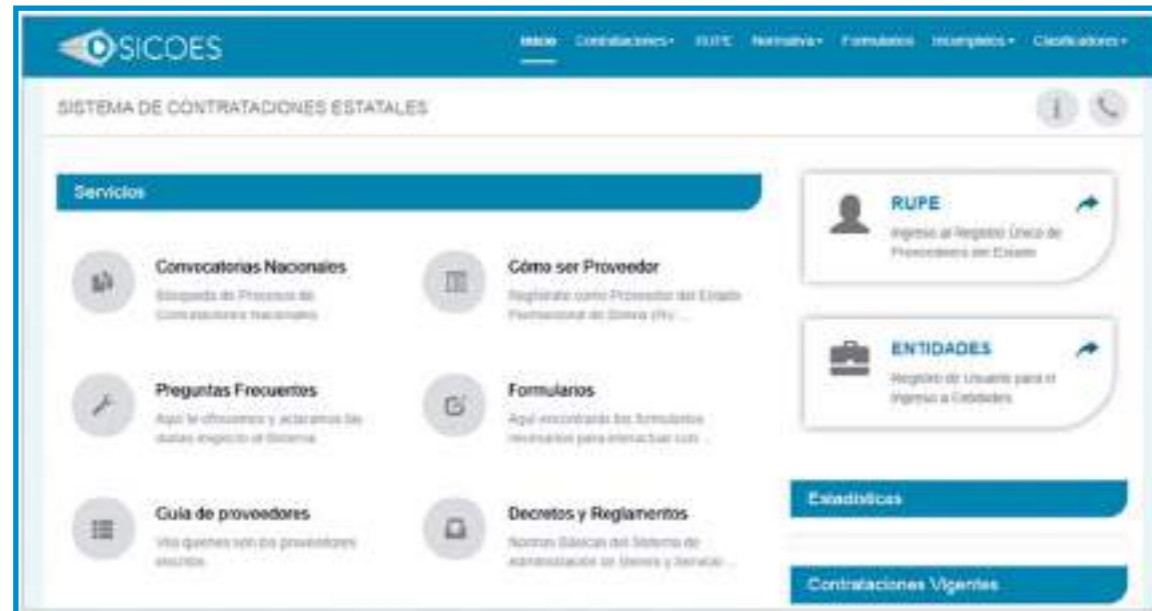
SICOES

Inicio Contrataciones RUPE Normativa Formularios Incumplidos Clasificadores

SISTEMA DE CONTRATACIONES ESTATALES

Servicios

Convocatorias Nacionales
Búsqueda de Procesos de Contrataciones Nacionales

Cómo ser Proveedor
Registrate como Proveedor del Estado Plurinacional de Bolivia (Re...

Preguntas Frecuentes
Aquí le ofrecemos y aclaramos las dudas respecto al Sistema

Formularios
Aquí encontrarás los formularios necesarios para interactuar con...

Guía de proveedores
Vea quienes son los proveedores inscritos

Decretos y Reglamentos
Normas Básicas del Sistema de Administración de Bienes y Servici...

RUPE
Ingreso al Registro Único de Proveedores del Estado

ENTIDADES
Registro de Usuario para el Ingreso a Entidades

Estadísticas

Contrataciones Vigentes